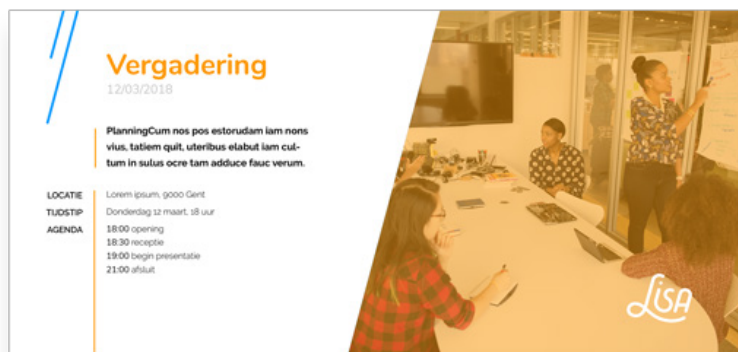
Vergadering
12/03/2018

PlanningCum nos pos estorudam iam nons vius, tatiem quit, uteribus elabut iam cultum in sulus ocre tam adduce fauc verum.

LOCATIE Lorem ipsum, 9000 Gent
TIJDSTIP Donderdag 12 maart, 18 uur
AGENDA 18:00 opening
18:30 receptie
19:00 begin presentatie
21:00 afsluit

Lisa